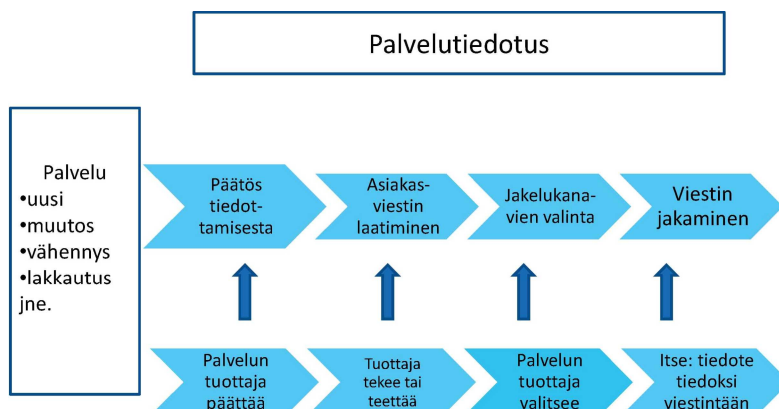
Palvelutiedotus

Palvelu
•uusi
•muutos
•vähennys
•lakkautus
jne.

Päätös tiedottamisesta

Asiakasviestin laatiminen

Jakelukanavien valinta

Viestin jakaminen

Palvelun tuottaja päättää

Tuottaja tekee tai teettää

Palvelun tuottaja valitsee

Itse: tiedote tiedoksi viestintään